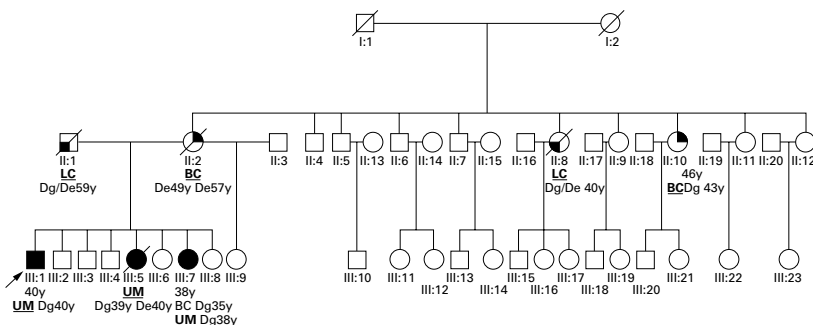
I:1 I:2

II:1
LC
Dg/De59y

II:2
BC
De49y De57y

II:3 II:4 II:5 II:13 II:6 II:14 II:7 II:15 II:16

II:8
LC
Dg/De 40y

II:17 II:9 II:18

II:10
46y
BCDg 43y

II:19 II:11 II:20 II:12

III:1
40y
UM Dg40y

III:2 III:3 III:4

III:5
UM
Dg39y De40y

III:6

III:7
38y
BC Dg35y
UM Dg38y

III:8 III:9

III:10 III:11 III:12 III:13 III:14 III:15 III:16 III:17 III:18 III:19 III:20 III:21 III:22 III:23